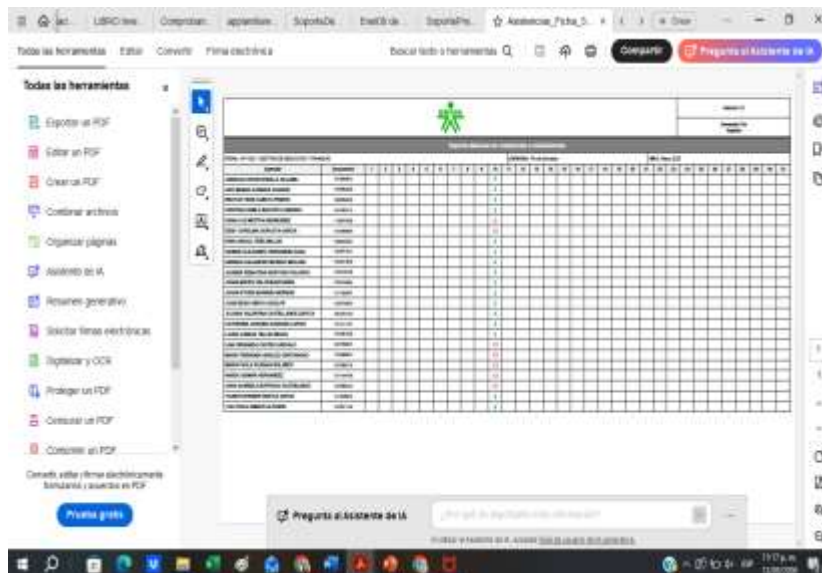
LIBRO tex... Comproban... appartam... SoporteDe... Enelit de... SoporteFe... Asistencias_Ficha_S... × Crear

Todas las herramientas Editar Convertir Firma electrónica

Buscar texto o herramientas

Compartir

Pregunta al Asistente de IA

Todas las herramientas

Exportar un PDF

Editar un PDF

Crear un PDF

Combinar archivos

Organizar páginas

Asistente de IA

Resumen generativo

Solicitar firmas electrónicas

Digitalizar y OCR

Proteger un PDF

Comprimir un PDF

Comprimir un PDF

Convierta, edite y firme electrónicamente formularios y acuerdos en PDF

Prueba gratis

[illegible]

Pregunta al Asistente de IA

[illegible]